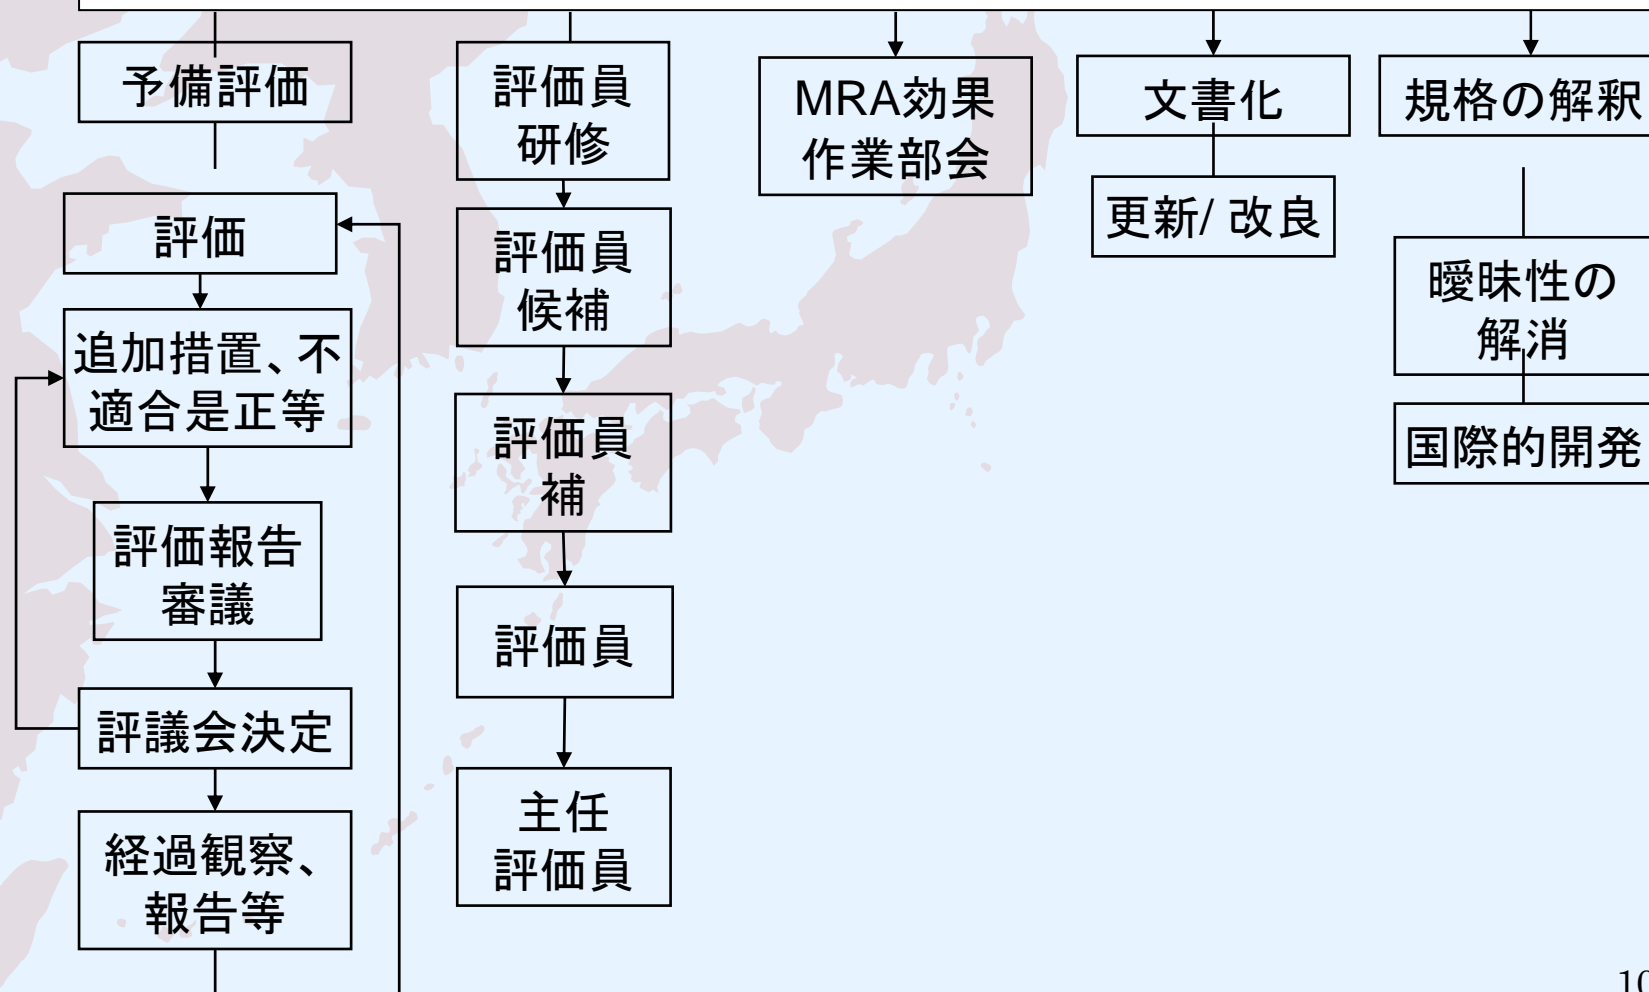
予備評価

評価

追加措置、不適合是正等

評価報告審議

評議会決定

経過観察、報告等

評価員研修

評価員候補

評価員補

評価員

主任評価員

MRA効果作業部会

文書化

更新/ 改良

規格の解釈

曖昧性の解消

国際的開発

10